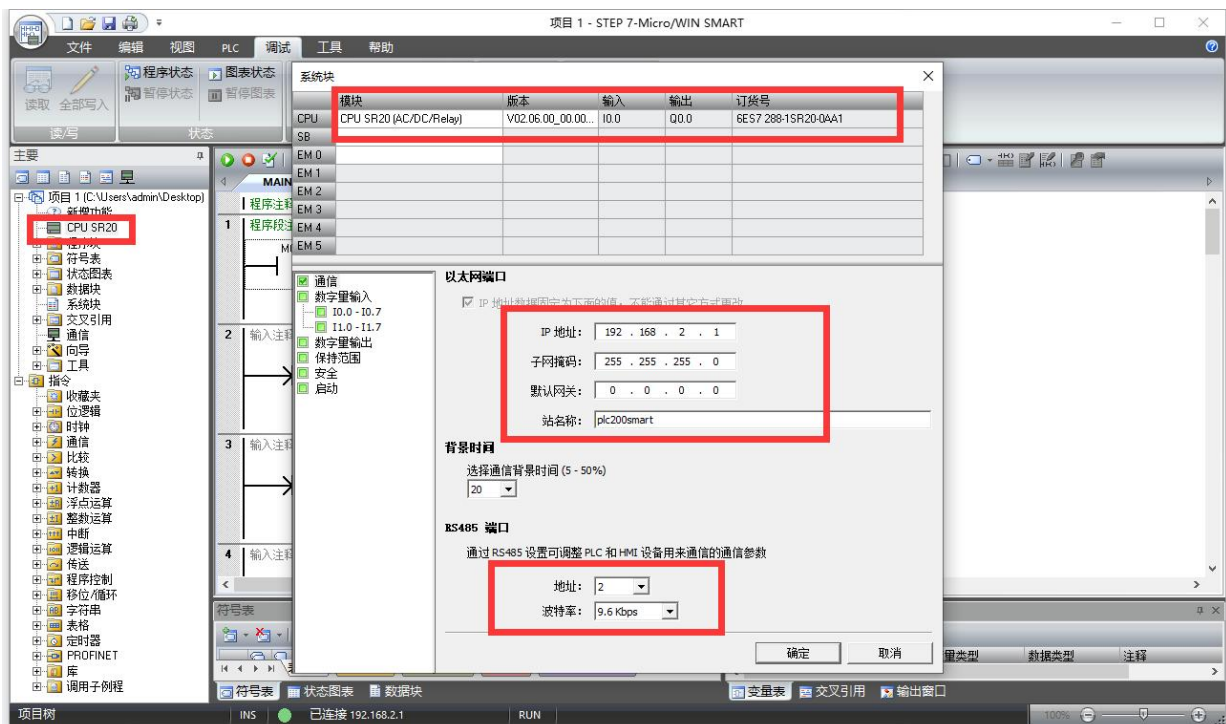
项目 1 - STEP 7-Micro/WIN SMART

文件 编辑 视图 PLC 调试 工具 帮助

读取 全部写入 程序状态 暂停状态 图表状态 暂停图表
读/写 状态

主要
项目 1 (C:\Users\admin\Desktop)
新增功能
CPU SR20
程序块
符号表
状态图表
数据块
系统块
交叉引用
通信
向导
工具
指令
收藏夹
位逻辑
时钟
通信
比较
转换
计数器
浮点运算
整数运算
中断
逻辑运算
传送
程序控制
移位/循环
字符串
表格
定时器
PROFINET
库
调用子例程

MAIN
程序注释
1 程序段注
2 输入注释
3 输入注释
4 输入注释

系统块

| | 模块 | 版本 | 输入 | 输出 | 订货号 |
|---|---|---|---|---|---|
| CPU | CPU SR20 (AC/DC/Relay) | V02.06.00_00.00... | I0.0 | Q0.0 | 6ES7 288-1SR20-0AA1 |
| SB | | | | | |
| EM 0 | | | | | |
| EM 1 | | | | | |
| EM 2 | | | | | |
| EM 3 | | | | | |
| EM 4 | | | | | |
| EM 5 | | | | | |

通信
数字量输入
I0.0 - I0.7
I1.0 - I1.7
数字量输出
保持范围
安全
启动

以太网端口
IP 地址数据固定为下面的值，不能通过其它方式更改
IP 地址: 192 . 168 . 2 . 1
子网掩码: 255 . 255 . 255 . 0
默认网关: 0 . 0 . 0 . 0
站名称: plc200smart

背景时间
选择通信背景时间 (5 - 50%)
20

RS485 端口
通过 RS485 设置可调整 PLC 和 HMI 设备用来通信的通信参数
地址: 2
波特率: 9.6 Kbps

确定 取消

符号表
符号表 状态图表 数据块
变量表 交叉引用 输出窗口
量类型 数据类型 注释

项目树 INS 已连接 192.168.2.1 RUN 100%